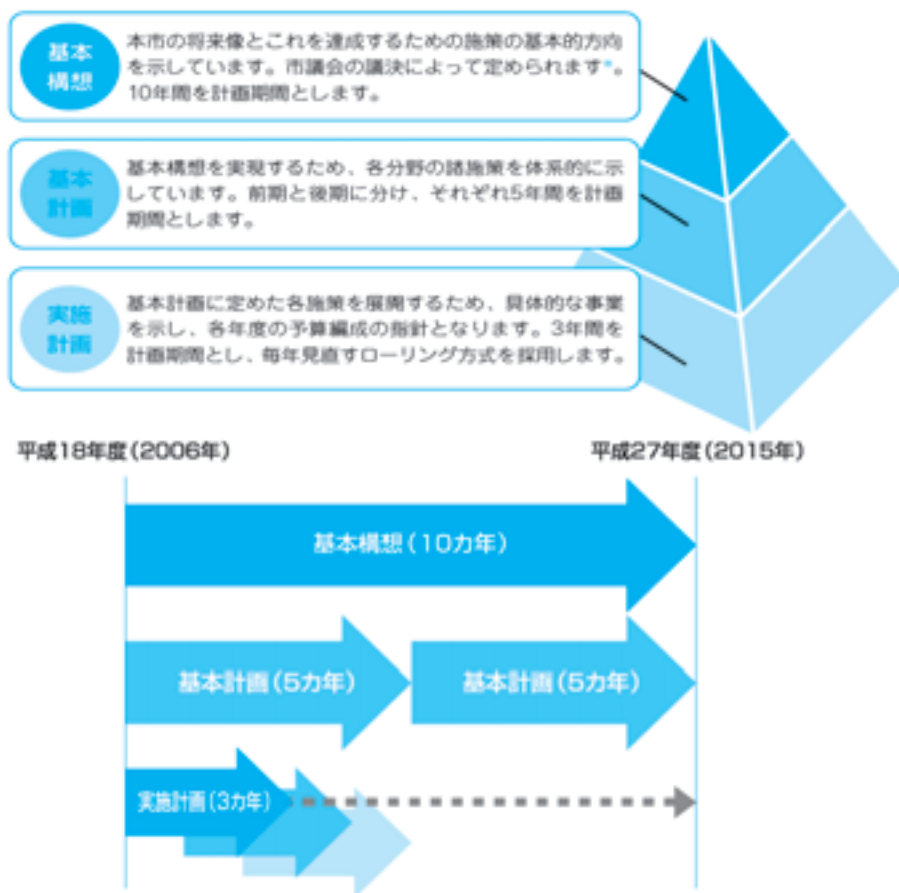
基本構想

本市の将来像とこれを達成するための施策の基本的方向を示しています。市議会の議決によって定められます*。10年間を計画期間とします。

基本計画

基本構想を実現するため、各分野の諸施策を体系的に示しています。前期と後期に分け、それぞれ5年間を計画期間とします。

実施計画

基本計画に定めた各施策を展開するため、具体的な事業を示し、各年度の予算編成の指針となります。3年間を計画期間とし、毎年見直すローリング方式を採用します。

平成18年度(2006年)

平成27年度(2015年)

基本構想(10カ年)

基本計画(5カ年)

基本計画(5カ年)

実施計画(3カ年)